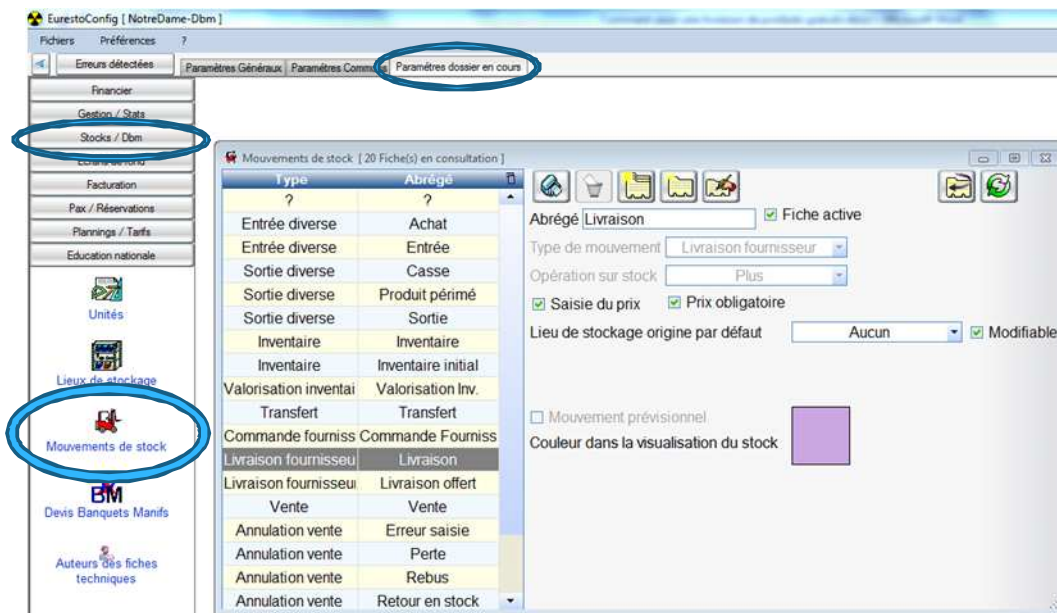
EurestoConfig [ NotreDame-Dbm ]

Fichiers Préférences ?

Erreurs détectées

Paramètres Généraux Paramètres Comm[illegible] Paramètres dossier en cours

Financier
Gestion / Stats
Stocks / Dbm
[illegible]
Facturation
Pax / Réservations
Plannings / Tarifs
Education nationale

Unités

Lieux de stockage

Mouvements de stock

BM
Devis Banquets Manifs

Auteurs des fiches techniques

Mouvements de stock [ 20 Fiche(s) en consultation ]

| Type | Abrégé |
|---|---|
| ? | ? |
| Entrée diverse | Achat |
| Entrée diverse | Entrée |
| Sortie diverse | Casse |
| Sortie diverse | Produit périmé |
| Sortie diverse | Sortie |
| Inventaire | Inventaire |
| Inventaire | Inventaire initial |
| Valorisation inventai | Valorisation Inv. |
| Transfert | Transfert |
| Commande fourniss | Commande Fourniss |
| Livraison fournisseu | Livraison |
| Livraison fournisseu | Livraison offert |
| Vente | Vente |
| Annulation vente | Erreur saisie |
| Annulation vente | Perte |
| Annulation vente | Rebus |
| Annulation vente | Retour en stock |

Abrégé Livraison
Fiche active
Type de mouvement Livraison fournisseur
Opération sur stock Plus
Saisie du prix
Prix obligatoire
Lieu de stockage origine par défaut Aucun
Modifiable
Mouvement prévisionnel
Couleur dans la visualisation du stock